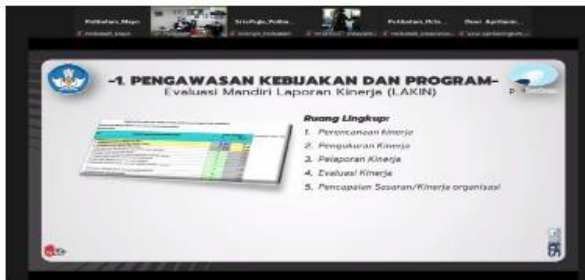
Politeknik_Mapo

Sri.Puji_Politeknik

Politeknik_Ds

Dewi Apriliani

-1. PENGAWASAN KEBIJAKAN DAN PROGRAM-

Evaluasi Mandiri Laporan Kinerja (LAKIN)

Ruang Lingkup:

1. Perencanaan Kinerja
2. Pengukuran Kinerja
3. Pelaporan Kinerja
4. Evaluasi Kinerja
5. Pencapaian Sasaran/Kinerja organisasi